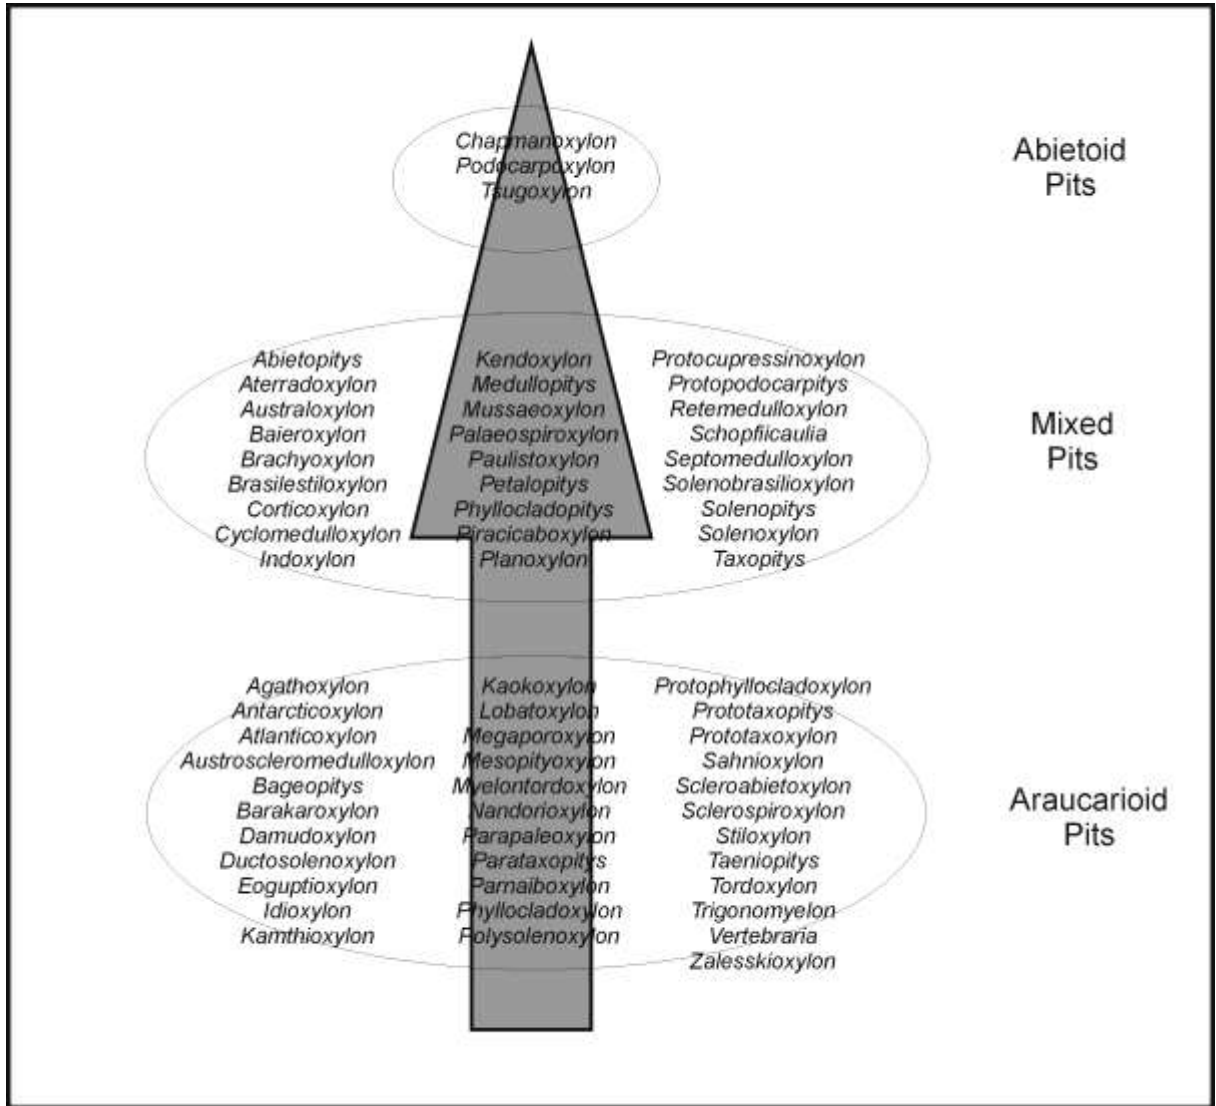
Chapmanoxylon
Podocarpoxylon
Tsugoxylon

Abietoid Pits

Abietopitys
Aterradoxylon
Australoxylon
Baieroxylon
Brachyoxylon
Brasilestiloxylon
Corticoxylon
Cyclomedulloxylon
Indoxylon

Kendoxylon
Medullopitys
Mussaeoxylon
Palaeospiroxylon
Paulistoxylon
Petalopitys
Phyllocladopitys
Piracicaboxylon
Planoxylon

Protocupressinoxylon
Protopodocarpitys
Retemedulloxylon
Schopfiicaulia
Septomedulloxylon
Solenobrasilioxylon
Solenopitys
Solenoxylon
Taxopitys

Mixed Pits

Agathoxylon
Antarcticoxylon
Atlanticoxylon
Austroscleromedulloxylon
Bageopitys
Barakaroxylon
Damudoxylon
Ductosolenoxylon
Eoguptioxylon
Idioxylon
Kamthioxylon

Kaokoxylon
Lobatoxylon
Megaporoxylon
Mesopityoxylon
Myelontordoxylon
Nandorioxylon
Parapaleoxylon
Parataxopitys
Parnaiboxylon
Phyllocladoxylon
Polysolenoxylon

Protophyllocladoxylon
Prototaxopitys
Prototaxoxylon
Sahnioxylon
Scleroabietoxylon
Sclerospiroxylon
Stiloxylon
Taeniopitys
Tordoxylon
Trigonomyelon
Vertebraria
Zalesskioxylon

Araucarioid Pits